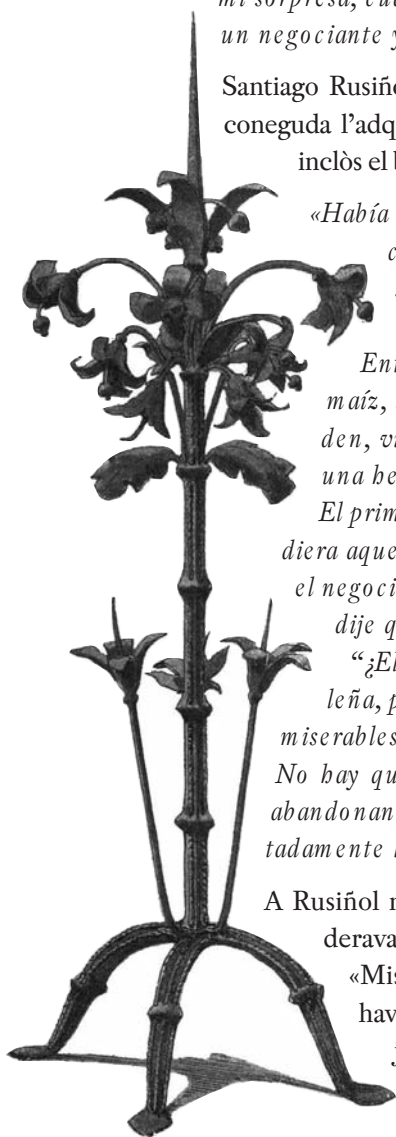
mi sorpresa, cua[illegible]
un negociante y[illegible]

Santiago Rusiñ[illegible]
coneguda l'adq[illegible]
inclòs el l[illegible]

«Había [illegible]
c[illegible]
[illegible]

En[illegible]
maíz, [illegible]
den, v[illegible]
una he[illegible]
El prim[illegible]
diera aque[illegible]
el negoci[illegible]
dije q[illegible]
"¿El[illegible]
leña, p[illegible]
miserables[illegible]
No hay qu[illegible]
abandonan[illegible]
tadamente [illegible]

A Rusiñol n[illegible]
derava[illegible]
«Mis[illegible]
hav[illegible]
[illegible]